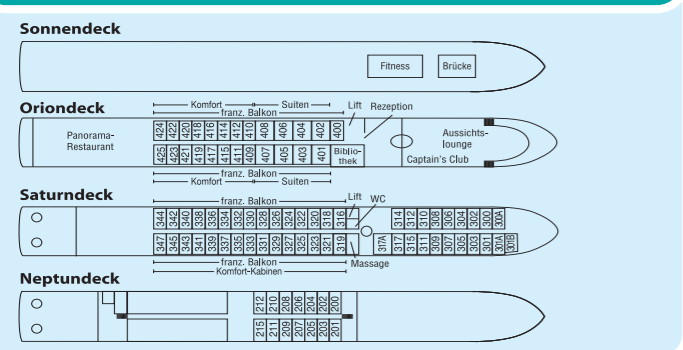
Sonnendeck

Fitness

Brücke

Oriondeck

Komfort

Suiten

franz. Balkon

Lift

Rezeption

Panorama-Restaurant

424 422 420 418 416 414 412 410 408 406 404 402 400

425 423 421 419 417 415 413 411 409 407 405 403 401

Bibliothek

Aussichtslounge

Captain's Club

franz. Balkon

Komfort

Suiten

Saturndeck

franz. Balkon

Lift

WC

344 342 340 338 336 334 332 330 328 326 324 322 320 318 316

314 312 310 308 306 304 302 300 300A

347 345 343 341 339 337 335 333 331 329 327 325 323 321 319

317A 317 315 313 311 309 307 305 303 301 301A 301B

franz. Balkon

Massage

Komfort-Kabinen

Neptundeck

212 210 208 206 204 202 200

215 211 209 207 205 203 201